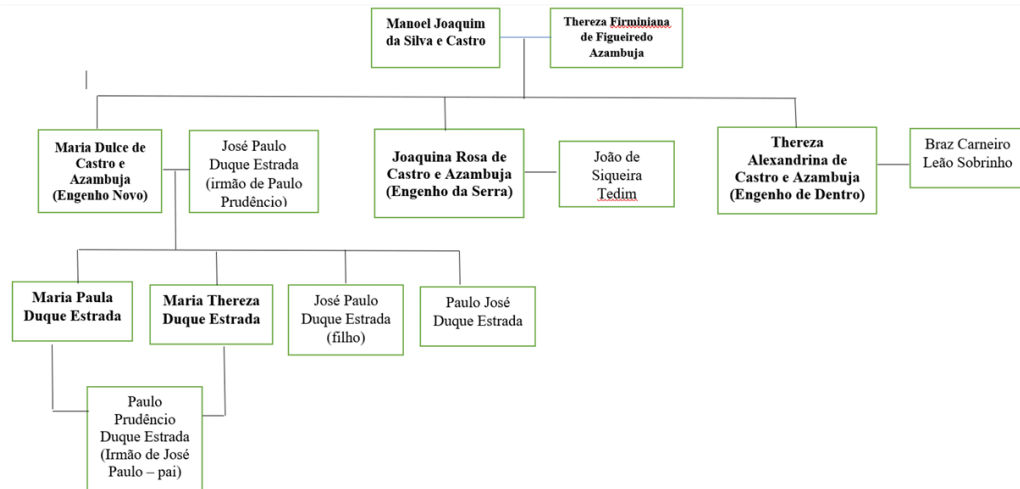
Manoel Joaquim da Silva e Castro

Thereza Firminiana de Figueiredo Azambuja

Maria Dulce de Castro e Azambuja (Engenho Novo)

José Paulo Duque Estrada (irmão de Paulo Prudêncio)

Joaquina Rosa de Castro e Azambuja (Engenho da Serra)

João de Siqueira Tedim

Thereza Alexandrina de Castro e Azambuja (Engenho de Dentro)

Braz Carneiro Leão Sobrinho

Maria Paula Duque Estrada

Maria Thereza Duque Estrada

José Paulo Duque Estrada (filho)

Paulo José Duque Estrada

Paulo Prudêncio Duque Estrada (Irmão de José Paulo – pai)